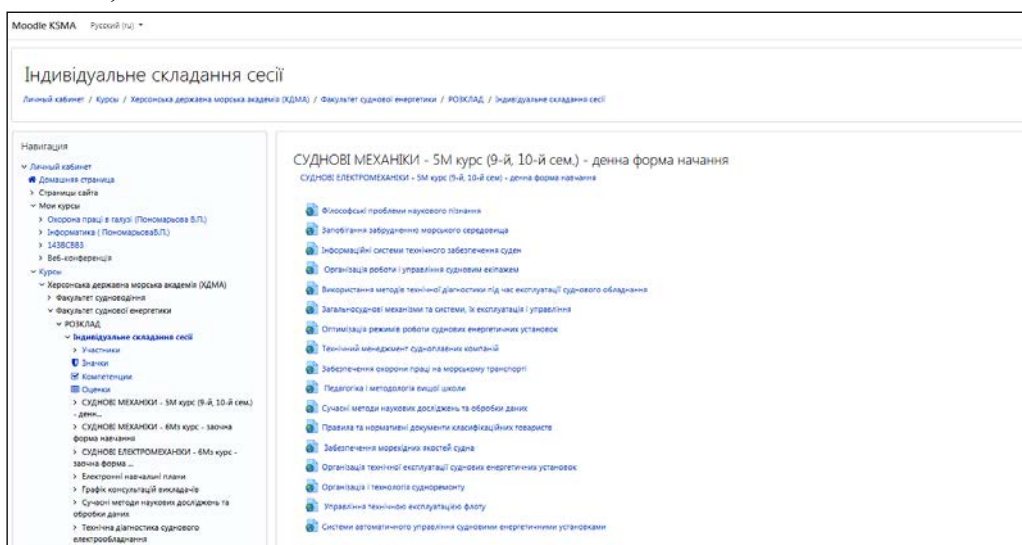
Moodle KSMA Русский (ru) ▾

Індивідуальне складання сесії

Личный кабинет / Курсы / Херсонська державна морська академія (ХДМА) / Факультет суднової енергетики / РОЗКЛАД / Індивідуальне складання сесії

Навигация
Личный кабинет
Домашняя страница
Страницы сайта
Мои курсы
Охорона праці в галузі (Пономарьова В.П.)
Інформатика ( ПономарьоваВ.П.)
143ВСВ83
Веб-конференція
Курсы
Херсонська державна морська академія (ХДМА)
Факультет судноводіння
Факультет суднової енергетики
РОЗКЛАД
Індивідуальне складання сесії
Участники
Значки
Компетенции
Оценки
СУДНОВІ МЕХАНІКИ - 5М курс (9-й, 10-й сем.) - денн...
СУДНОВІ МЕХАНІКИ - 6Мз курс - заочна форма навчання
СУДНОВІ ЕЛЕКТРОМЕХАНІКИ - 6Мз курс - заочна форма ...
Електронні навчальні плани
Графік консультацій викладачів
Сучасні методи наукових досліджень та обробки даних
Технічна діагностика суднового електрообладнання

СУДНОВІ МЕХАНІКИ - 5М курс (9-й, 10-й сем.) - денна форма начання
СУДНОВІ ЕЛЕКТРОМЕХАНІКИ - 5М курс (9-й, 10-й сем) - денна форма навчання

Філософські проблеми наукового пізнання
Запобігання забрудненню морського середовища
Інформаційні системи технічного забезпечення суден
Організація роботи і управління судновим екіпажем
Використання методів технічної діагностики під час експлуатації суднового обладнання
Загальносуднові механізми та системи, їх експлуатація і управління
Оптимізація режимів роботи суднових енергетичних установок
Технічний менеджмент судноплавних компаній
Забезпечення охорони праці на морському транспорті
Педагогіка і методологія вищої школи
Сучасні методи наукових досліджень та обробки даних
Правила та нормативні документи класифікаційних товариств
Забезпечення мореходних якостей судна
Організація технічної експлуатації суднових енергетичних установок
Організація і технологія судноремонту
Управління технічною експлуатацією флоту
Системи автоматичного управління судновими енергетичними установками